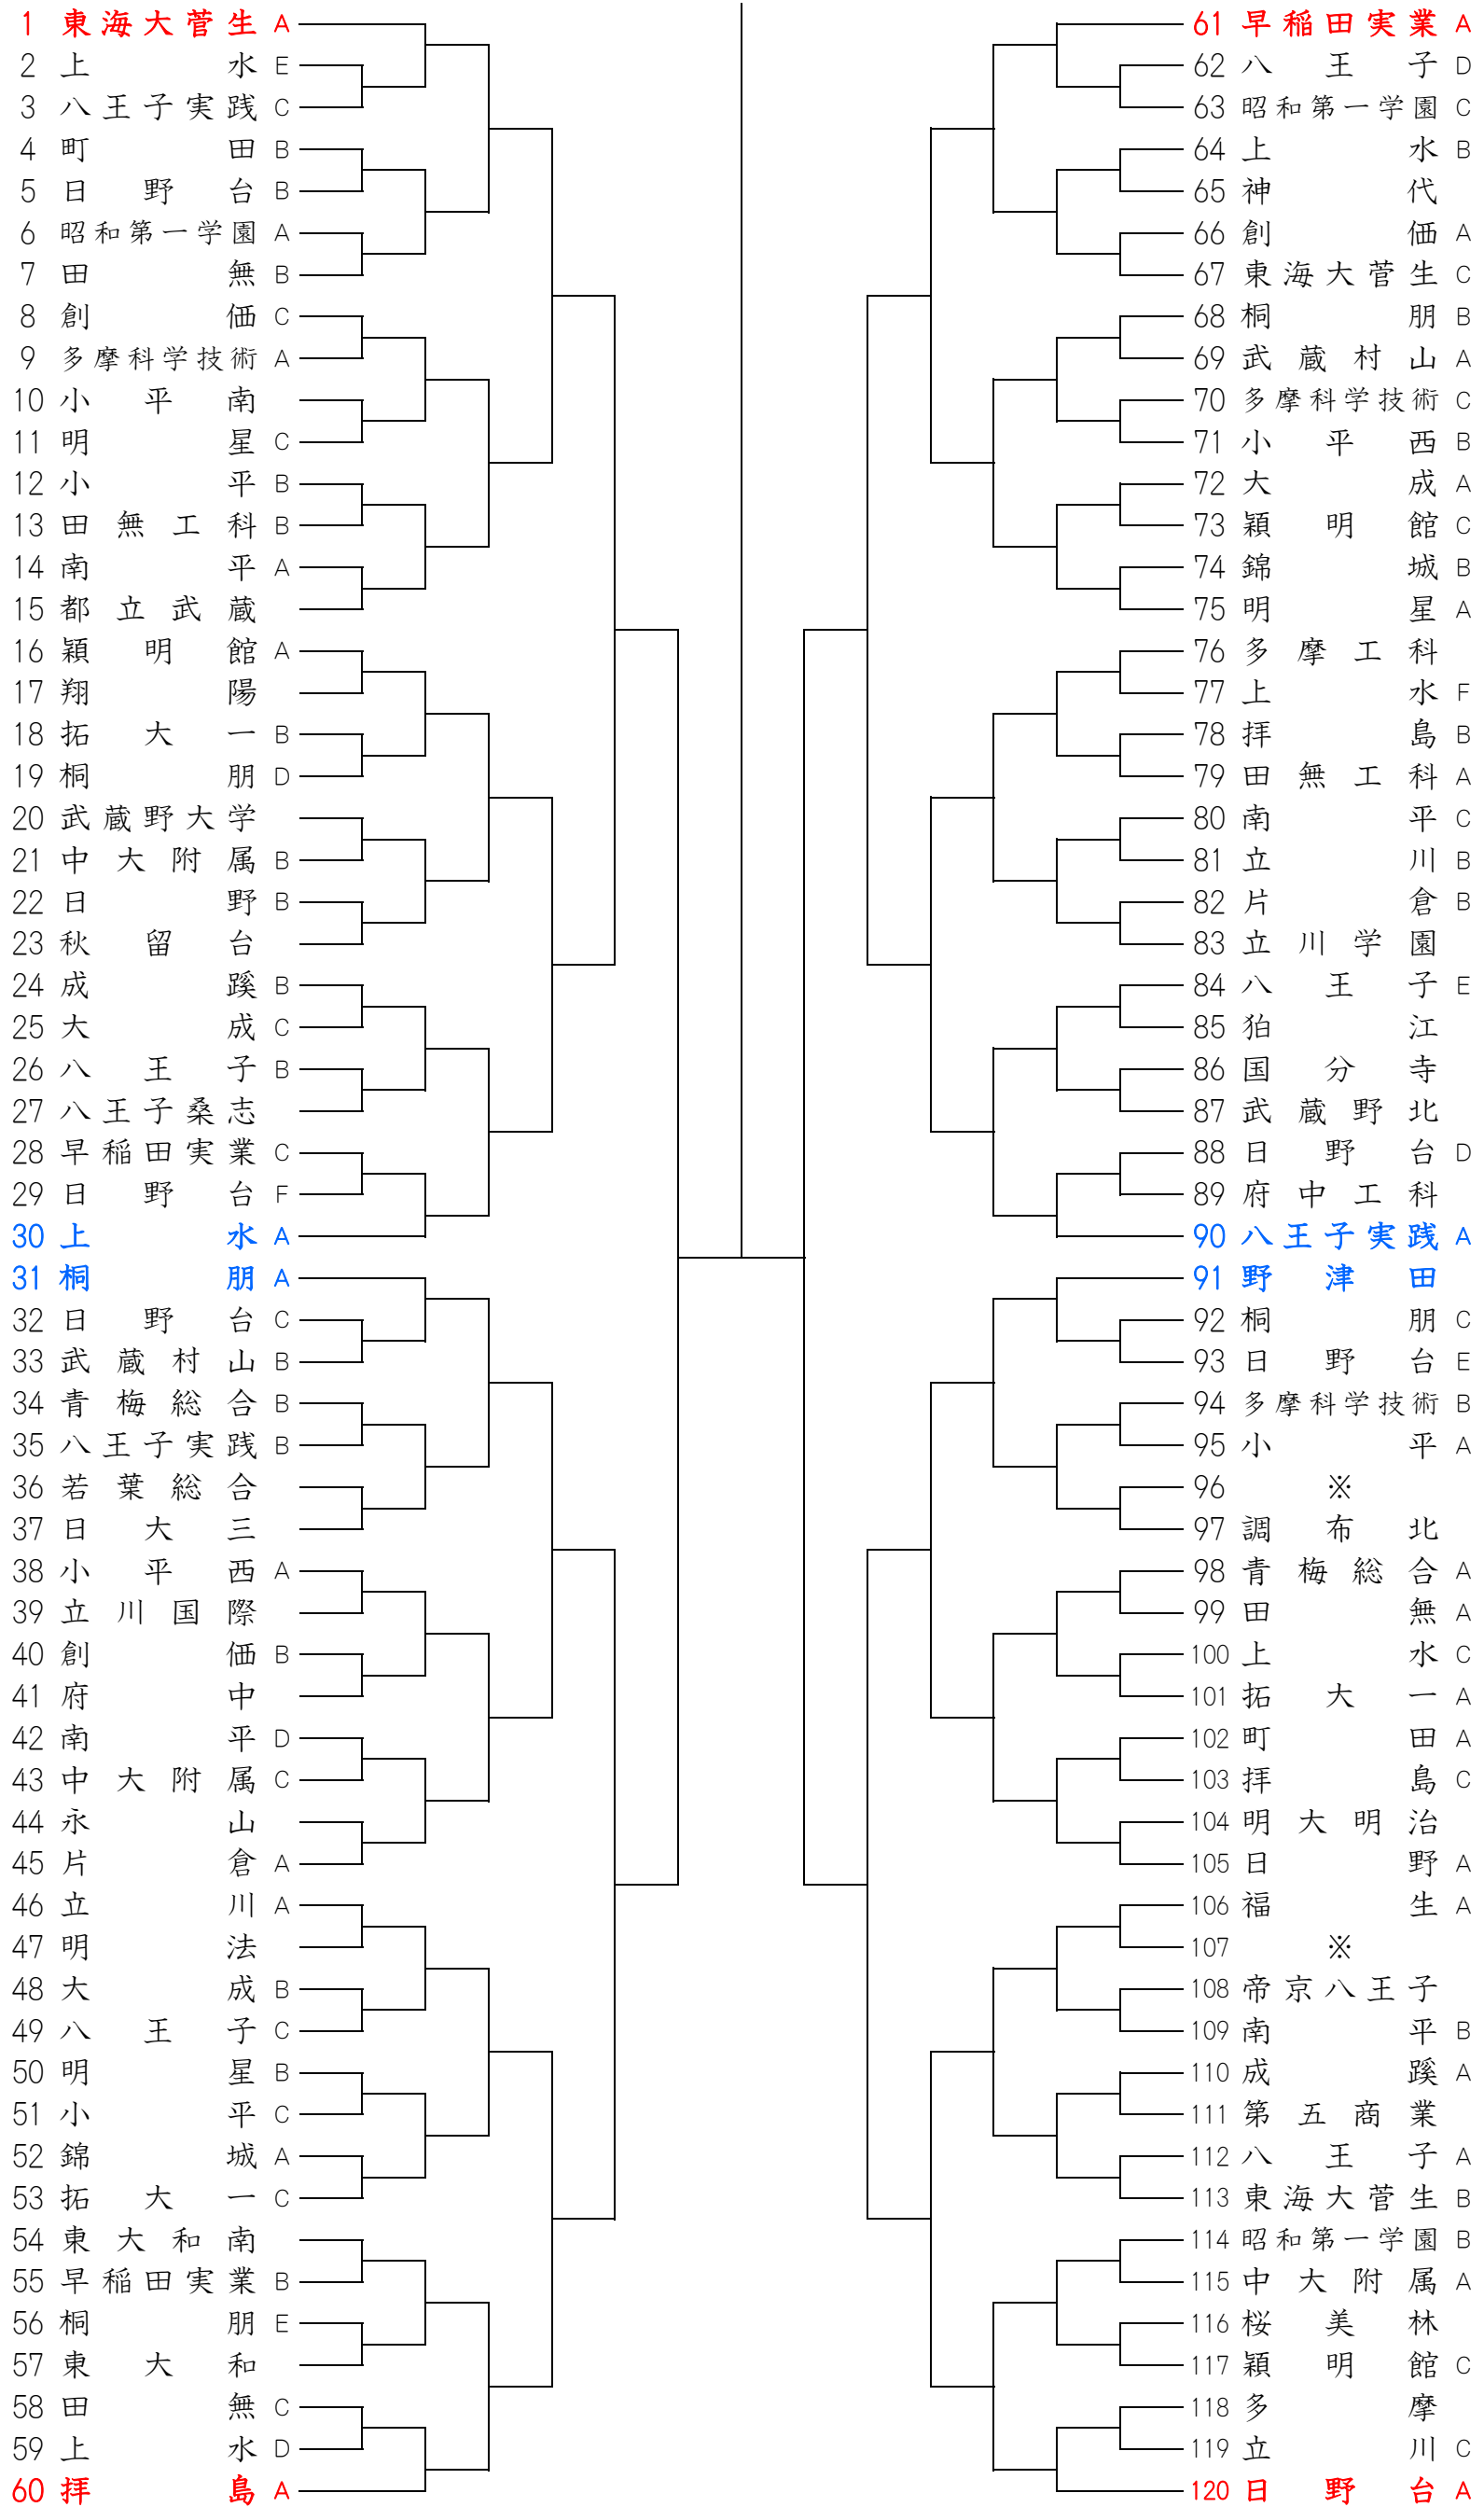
1 東海大菅生 A
2 上水 E
3 八王子実践 C
4 町田 B
5 日野台 B
6 昭和第一学園 A
7 田無 B
8 創価 C
9 多摩科学技術 A
10 小平南
11 明星 C
12 小平 B
13 田無工科 B
14 南平 A
15 都立武蔵
16 穎明館 A
17 翔陽
18 拓大一 B
19 桐朋 D
20 武蔵野大学
21 中大附属 B
22 日野 B
23 秋留台
24 成蹊 B
25 大成 C
26 八王子 B
27 八王子桑志
28 早稲田実業 C
29 日野台 F
30 上水 A
31 桐朋 A
32 日野台 C
33 武蔵村山 B
34 青梅総合 B
35 八王子実践 B
36 若葉総合
37 日大三
38 小平西 A
39 立川国際
40 創価 B
41 府中
42 南平 D
43 中大附属 C
44 永山
45 片倉 A
46 立川 A
47 明法
48 大成 B
49 八王子 C
50 明星 B
51 小平 C
52 錦城 A
53 拓大一 C
54 東大和南
55 早稲田実業 B
56 桐朋 E
57 東大和
58 田無 C
59 上水 D
60 拝島 A

61 早稲田実業 A
62 八王子 D
63 昭和第一学園 C
64 上水 B
65 神代
66 創価 A
67 東海大菅生 C
68 桐朋 B
69 武蔵村山 A
70 多摩科学技術 C
71 小平西 B
72 大成 A
73 穎明館 C
74 錦城 B
75 明星 A
76 多摩工科
77 上水 F
78 拝島 B
79 田無工科 A
80 南平 C
81 立川 B
82 片倉 B
83 立川学園
84 八王子 E
85 狛江
86 国分寺
87 武蔵野北
88 日野台 D
89 府中工科
90 八王子実践 A
91 野津田
92 桐朋 C
93 日野台 E
94 多摩科学技術 B
95 小平 A
96 ※
97 調布北
98 青梅総合 A
99 田無 A
100 上水 C
101 拓大一 A
102 町田 A
103 拝島 C
104 明大明治
105 日野 A
106 福生 A
107 ※
108 帝京八王子
109 南平 B
110 成蹊 A
111 第五商業
112 八王子 A
113 東海大菅生 B
114 昭和第一学園 B
115 中大附属 A
116 桜美林
117 穎明館 C
118 多摩
119 立川 C
120 日野台 A